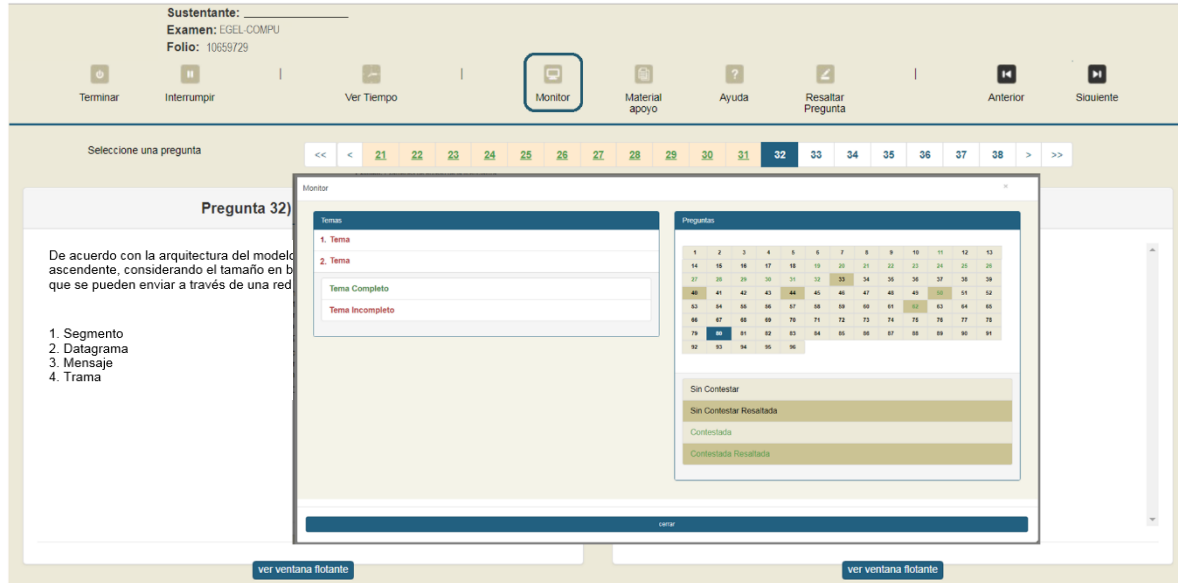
Sustentante: ____________
Examen: EGEL-COMPU
Folio: 10659729

Terminar Interrumpir Ver Tiempo Monitor Material apoyo Ayuda Resaltar Pregunta Anterior Siguiente

Seleccione una pregunta

<< < 21 22 23 24 25 26 27 28 29 30 31 32 33 34 35 36 37 38 > >>

Pregunta 32)

De acuerdo con la arquitectura del modelo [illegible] ascendente, considerando el tamaño en b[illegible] que se pueden enviar a través de una red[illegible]

1. Segmento
2. Datagrama
3. Mensaje
4. Trama

Monitor

Temas
1. Tema
2. Tema
Tema Completo
Tema Incompleto

Preguntas

| 1 | 2 | 3 | 4 | 5 | 6 | 7 | 8 | 9 | 10 | 11 | 12 | 13 |
|---|---|---|---|---|---|---|---|---|---|---|---|---|
| 14 | 15 | 16 | 17 | 18 | 19 | 20 | 21 | 22 | 23 | 24 | 25 | 26 |
| 27 | 28 | 29 | 30 | 31 | 32 | 33 | 34 | 35 | 36 | 37 | 38 | 39 |
| 40 | 41 | 42 | 43 | 44 | 45 | 46 | 47 | 48 | 49 | 50 | 51 | 52 |
| 53 | 54 | 55 | 56 | 57 | 58 | 59 | 60 | 61 | 62 | 63 | 64 | 65 |
| 66 | 67 | 68 | 69 | 70 | 71 | 72 | 73 | 74 | 75 | 76 | 77 | 78 |
| 79 | 80 | 81 | 82 | 83 | 84 | 85 | 86 | 87 | 88 | 89 | 90 | 91 |
| 92 | 93 | 94 | 95 | 96 | | | | | | | | |

Sin Contestar
Sin Contestar Resaltada
Contestada
Contestada Resaltada

cerrar

ver ventana flotante
ver ventana flotante